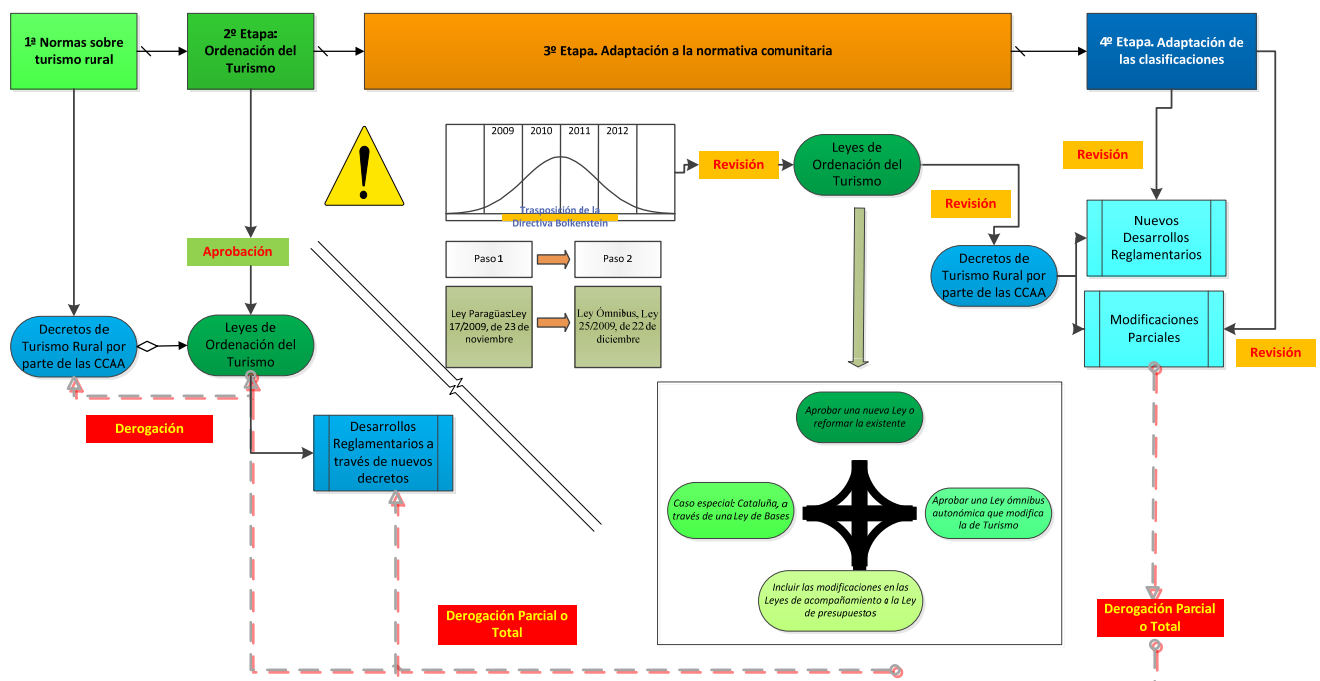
1ª Normas sobre turismo rural

2ª Etapa: Ordenación del Turismo

3º Etapa. Adaptación a la normativa comunitaria

4º Etapa. Adaptación de las clasificaciones

2009 2010 2011 2012

Trasposición de la Directiva Bolkenstein

Revisión

Leyes de Ordenación del Turismo

Revisión

Revisión

Nuevos Desarrollos Reglamentarios

Decretos de Turismo Rural por parte de las CCAA

Modificaciones Parciales

Revisión

Aprobación

Paso 1

Paso 2

Ley Paraguas:Ley 17/2009, de 23 de noviembre

Ley Ómnibus, Ley 25/2009, de 22 de diciembre

Decretos de Turismo Rural por parte de las CCAA

Leyes de Ordenación del Turismo

Derogación

Desarrollos Reglamentarios a través de nuevos decretos

Aprobar una nueva Ley o reformar la existente

Caso especial: Cataluña, a través de una Ley de Bases

Aprobar una Ley ómnibus autonómica que modifica la de Turismo

Incluir las modificaciones en las Leyes de acompañamiento a la Ley de presupuestos

Derogación Parcial o Total

Derogación Parcial o Total